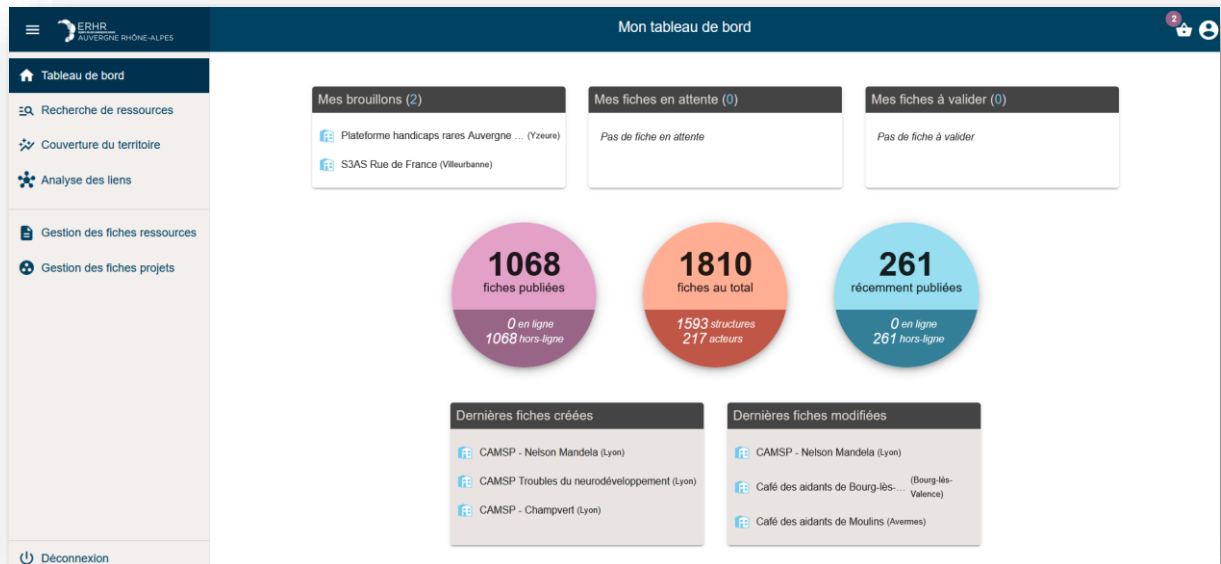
ERHR
AUVERGNE RHÔNE-ALPES

Mon tableau de bord

2

Tableau de bord
Recherche de ressources
Couverture du territoire
Analyse des liens
Gestion des fiches ressources
Gestion des fiches projets
Déconnexion

Mes brouillons (2)
Plateforme handicaps rares Auvergne ... (Yzeure)
S3AS Rue de France (Villeurbanne)

Mes fiches en attente (0)
Pas de fiche en attente

Mes fiches à valider (0)
Pas de fiche à valider

1068
fiches publiées
0 en ligne
1068 hors-ligne

1810
fiches au total
1593 structures
217 acteurs

261
récemment publiées
0 en ligne
261 hors-ligne

Dernières fiches créées
CAMSP - Nelson Mandela (Lyon)
CAMSP Troubles du neurodéveloppement (Lyon)
CAMSP - Champvert (Lyon)

Dernières fiches modifiées
CAMSP - Nelson Mandela (Lyon)
Café des aidants de Bourg-lès-... (Bourg-lès-Valence)
Café des aidants de Moulins (Avermes)